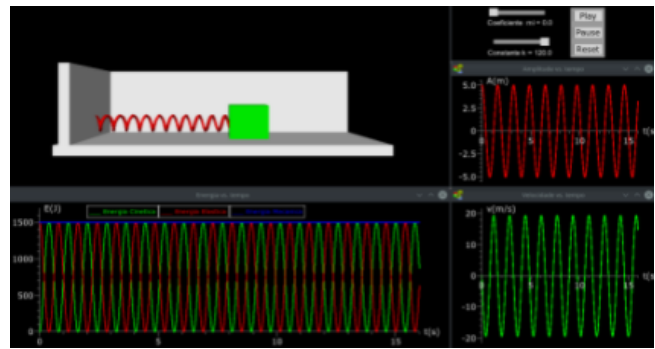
Coeficiente mi = 0.0
Play
Pause
Constante k = 120.0
Reset

Amplitude vs. tempo
A(m)
5.0
2.5
0
-2.5
-5.0
0
5
10
15
t(s)

Energia vs. tempo
E(J)
Energia Cinética
Energia Elástica
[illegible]
1500
1000
500
0
0
5
10
15
t(s)

Velocidade vs. tempo
v(m/s)
20
10
0
-10
-20
0
5
10
15
t(s)